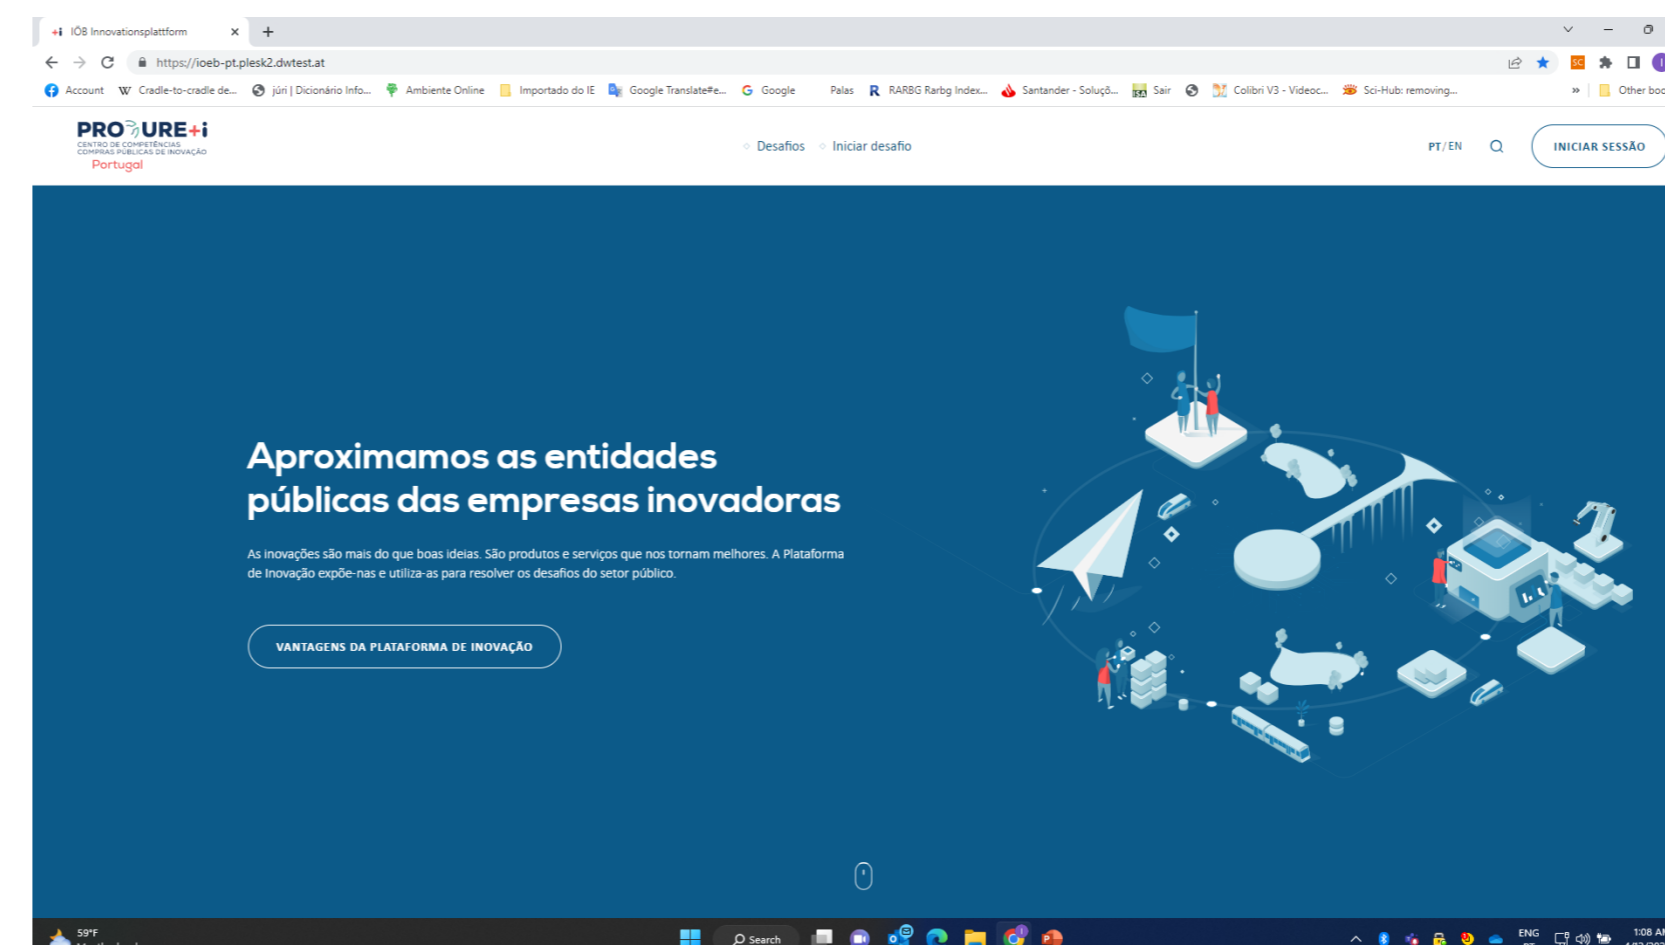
IÖB Innovationsplattform

https://ioeb-pt.plesk2.dwtest.at

Account Cradle-to-cradle de... júri | Dicionário Info... Ambiente Online Importado do IE Google Translate#e... Google Palas RARBG Rarbg Index... Santander - Soluçõ... Sair Colibri V3 - Videoc... Sci-Hub: removing... » Other boo

PRO URE+i
CENTRO DE COMPETÊNCIAS COMPRAS PÚBLICAS DE INOVAÇÃO
Portugal

Desafios Iniciar desafio

PT / EN

INICIAR SESSÃO

Aproximamos as entidades públicas das empresas inovadoras

As inovações são mais do que boas ideias. São produtos e serviços que nos tornam melhores. A Plataforma de Inovação expõe-nas e utiliza-as para resolver os desafios do setor público.

VANTAGENS DA PLATAFORMA DE INOVAÇÃO

59°F

Search

ENG

1:08 AM